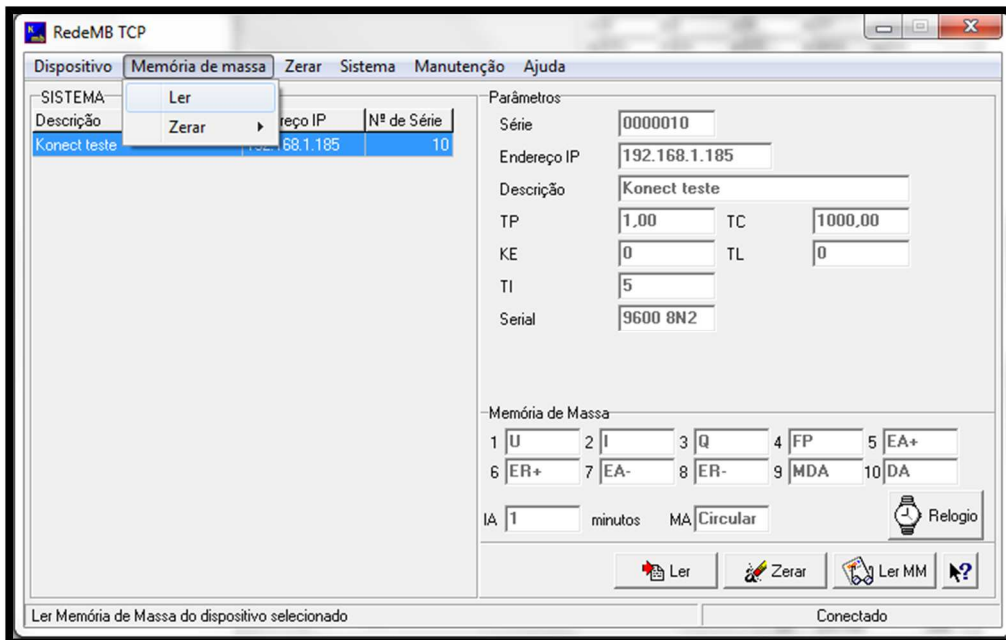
RedeMB TCP

Dispositivo Memória de massa Zerar Sistema Manutenção Ajuda

Ler
Zerar ▸

SISTEMA

| Descrição | ...reço IP | Nº de Série |
|---|---|---|
| Konect teste | 1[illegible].168.1.185 | 10 |

Parâmetros
Série 0000010
Endereço IP 192.168.1.185
Descrição Konect teste
TP 1,00 TC 1000,00
KE 0 TL 0
TI 5
Serial 9600 8N2

Memória de Massa
1 U 2 I 3 Q 4 FP 5 EA+
6 ER+ 7 EA- 8 ER- 9 MDA 10 DA

IA 1 minutos MA Circular Relogio

Ler Zerar Ler MM

Ler Memória de Massa do dispositivo selecionado
Conectado